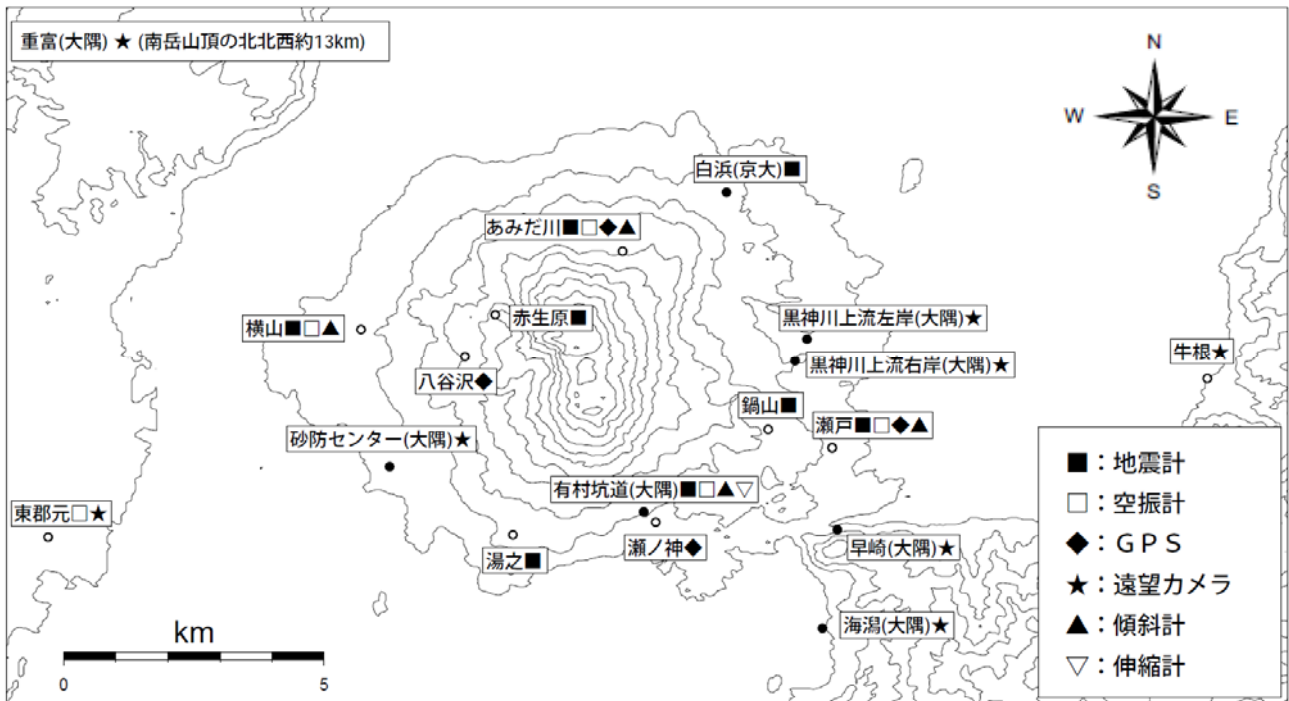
重富(大隅) ★ (南岳山頂の北北西約13km)

N
W
E
S

白浜(京大)■
あみだ川■□◆▲
赤生原■
横山■□▲
八谷沢◆
黒神川上流左岸(大隅)★
黒神川上流右岸(大隅)★
牛根★
鍋山■
瀬戸■□◆▲
砂防センター(大隅)★
有村坑道(大隅)■□▲▽
東郡元□★
湯之■
瀬ノ神◆
早崎(大隅)★
海潟(大隅)★

■：地震計
□：空振計
◆：GPS
★：遠望カメラ
▲：傾斜計
▽：伸縮計

km
0
5